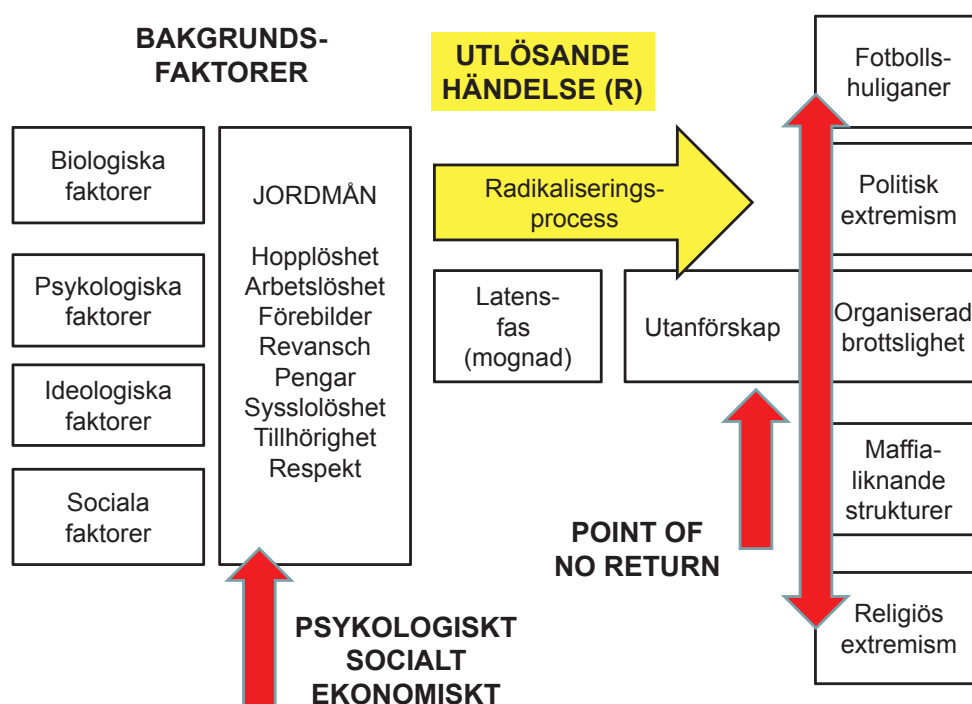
BAKGRUNDS-FAKTORER

UTLÖSANDE HÄNDELSE (R)

Biologiska faktorer

Psykologiska faktorer

Ideologiska faktorer

Sociala faktorer

JORDMÅN

Hopplöshet
Arbetslöshet
Förebilder
Revansch
Pengar
Sysslolöshet
Tillhörighet
Respekt

Radikaliserings-process

Latens-fas (mognad)

Utanförskap

Fotbolls-huliganer

Politisk extremism

Organiserad brottslighet

Maffia-liknande strukturer

Religiös extremism

POINT OF NO RETURN

PSYKOLOGISKT
SOCIALT
EKONOMISKT